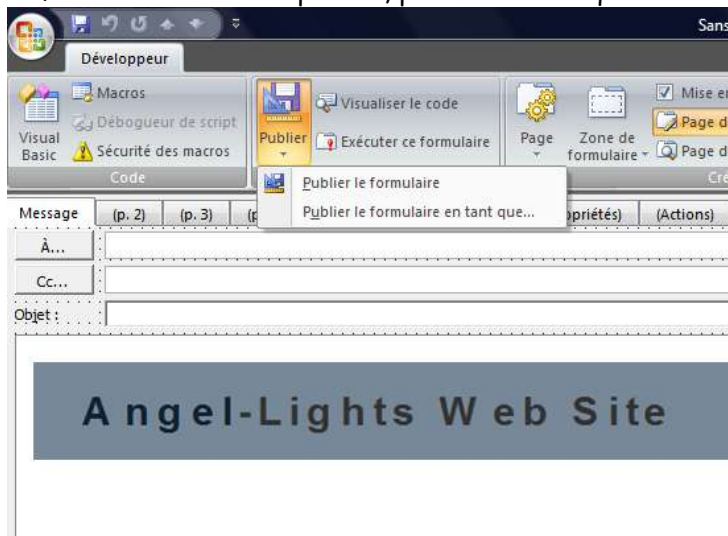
Sans

Développeur

Macros

Débogueur de script

Visual Basic

Sécurité des macros

Code

Publier

Visualiser le code

Exécuter ce formulaire

Page

Zone de formulaire

Mise en

Page d

Page d

Cré

Publier le formulaire

Publier le formulaire en tant que...

Message (p. 2) (p. 3) (p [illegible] opriétés) (Actions)

À...

Cc...

Objet :

Angel-Lights Web Site